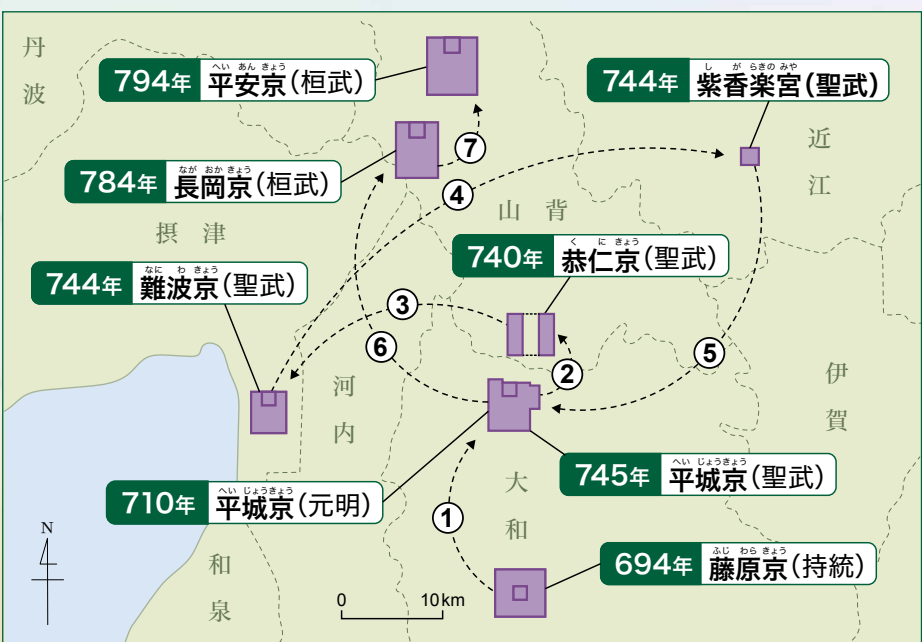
丹波

794年 へいあんきょう 平安京(桓武)

744年 しがらきのみや 紫香楽宮(聖武)

近江

784年 ながおかきょう 長岡京(桓武)

7

4

山背

摂津

740年 くにきょう 恭仁京(聖武)

744年 なにわきょう 難波京(聖武)

3

6

2

5

河内

伊賀

745年 へいじょうきょう 平城京(聖武)

710年 へいじょうきょう 平城京(元明)

大和

1

N

和泉

0 10km

694年 ふじわらきょう 藤原京(持統)